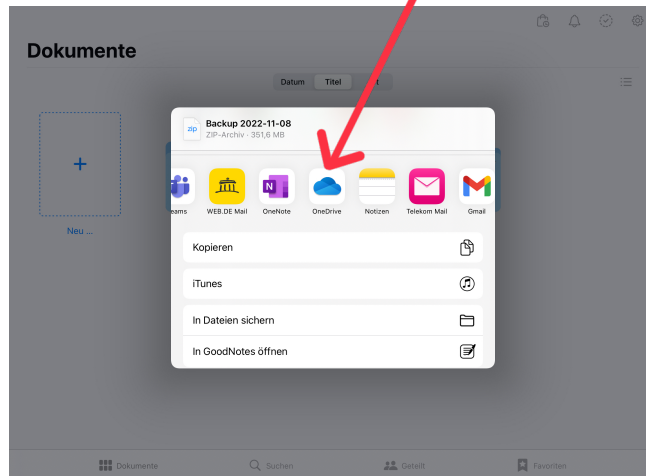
Dokumente

Datum Titel

+

Neu ...

zip

Backup 2022-11-08

ZIP-Archiv · 351,6 MB

eams WEB.DE Mail OneNote OneDrive Notizen Telekom Mail Gmail

Kopieren

iTunes

In Dateien sichern

In GoodNotes öffnen

Dokumente Suchen Geteilt Favoriten